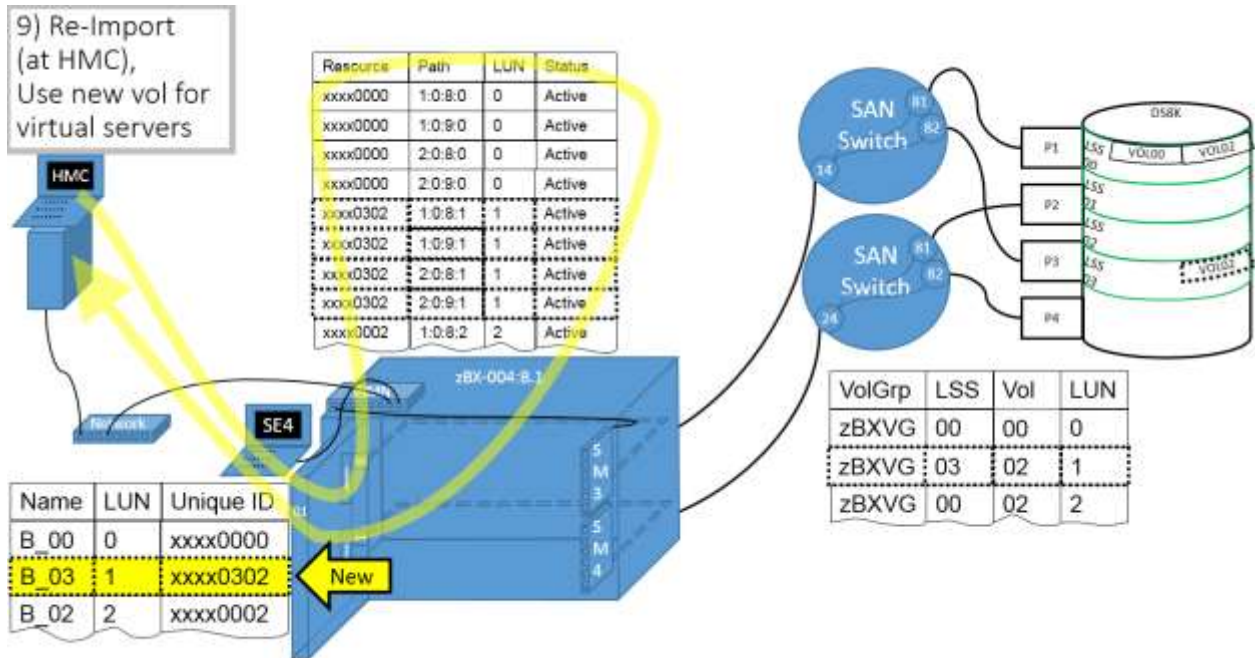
9) Re-Import (at HMC), Use new vol for virtual servers

HMC

| Resource | Path | LUN | Status |
|---|---|---|---|
| xxxx0000 | 1:0:8:0 | 0 | Active |
| xxxx0000 | 1:0:9:0 | 0 | Active |
| xxxx0000 | 2:0:8:0 | 0 | Active |
| xxxx0000 | 2:0:9:0 | 0 | Active |
| xxxx0302 | 1:0:8:1 | 1 | Active |
| xxxx0302 | 1:0:9:1 | 1 | Active |
| xxxx0302 | 2:0:8:1 | 1 | Active |
| xxxx0302 | 2:0:9:1 | 1 | Active |
| xxxx0002 | 1:0:8:2 | 2 | Active |

SAN Switch
81
82
14

SAN Switch
81
82
24

DS8K
P1
P2
P3
P4
LSS 00
VOL00
VOL02
LSS 01
LSS 02
LSS 03
VOL02

Network

SE4

zBX-004:8.1

S M 3

S M 4

| Name | LUN | Unique ID |
|---|---|---|
| B_00 | 0 | xxxx0000 |
| B_03 | 1 | xxxx0302 |
| B_02 | 2 | xxxx0002 |

New

| VolGrp | LSS | Vol | LUN |
|---|---|---|---|
| zBXVG | 00 | 00 | 0 |
| zBXVG | 03 | 02 | 1 |
| zBXVG | 00 | 02 | 2 |